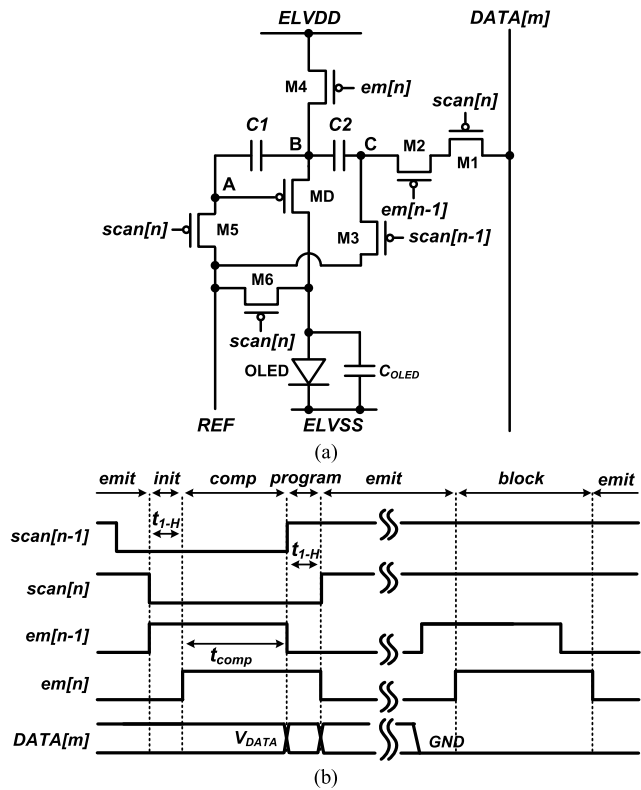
ELVDD
DATA[m]
M4
em[n]
scan[n]
C1
C2
B
C
M2
M1
A
MD
em[n-1]
scan[n]
M5
M3
scan[n-1]
M6
scan[n]
OLED
$C_{OLED}$
REF
ELVSS
(a)

emit
init
comp
program
emit
block
emit
scan[n-1]
$t_{1-H}$
$t_{1-H}$
scan[n]
em[n-1]
$t_{comp}$
em[n]
DATA[m]
$V_{DATA}$
GND
(b)